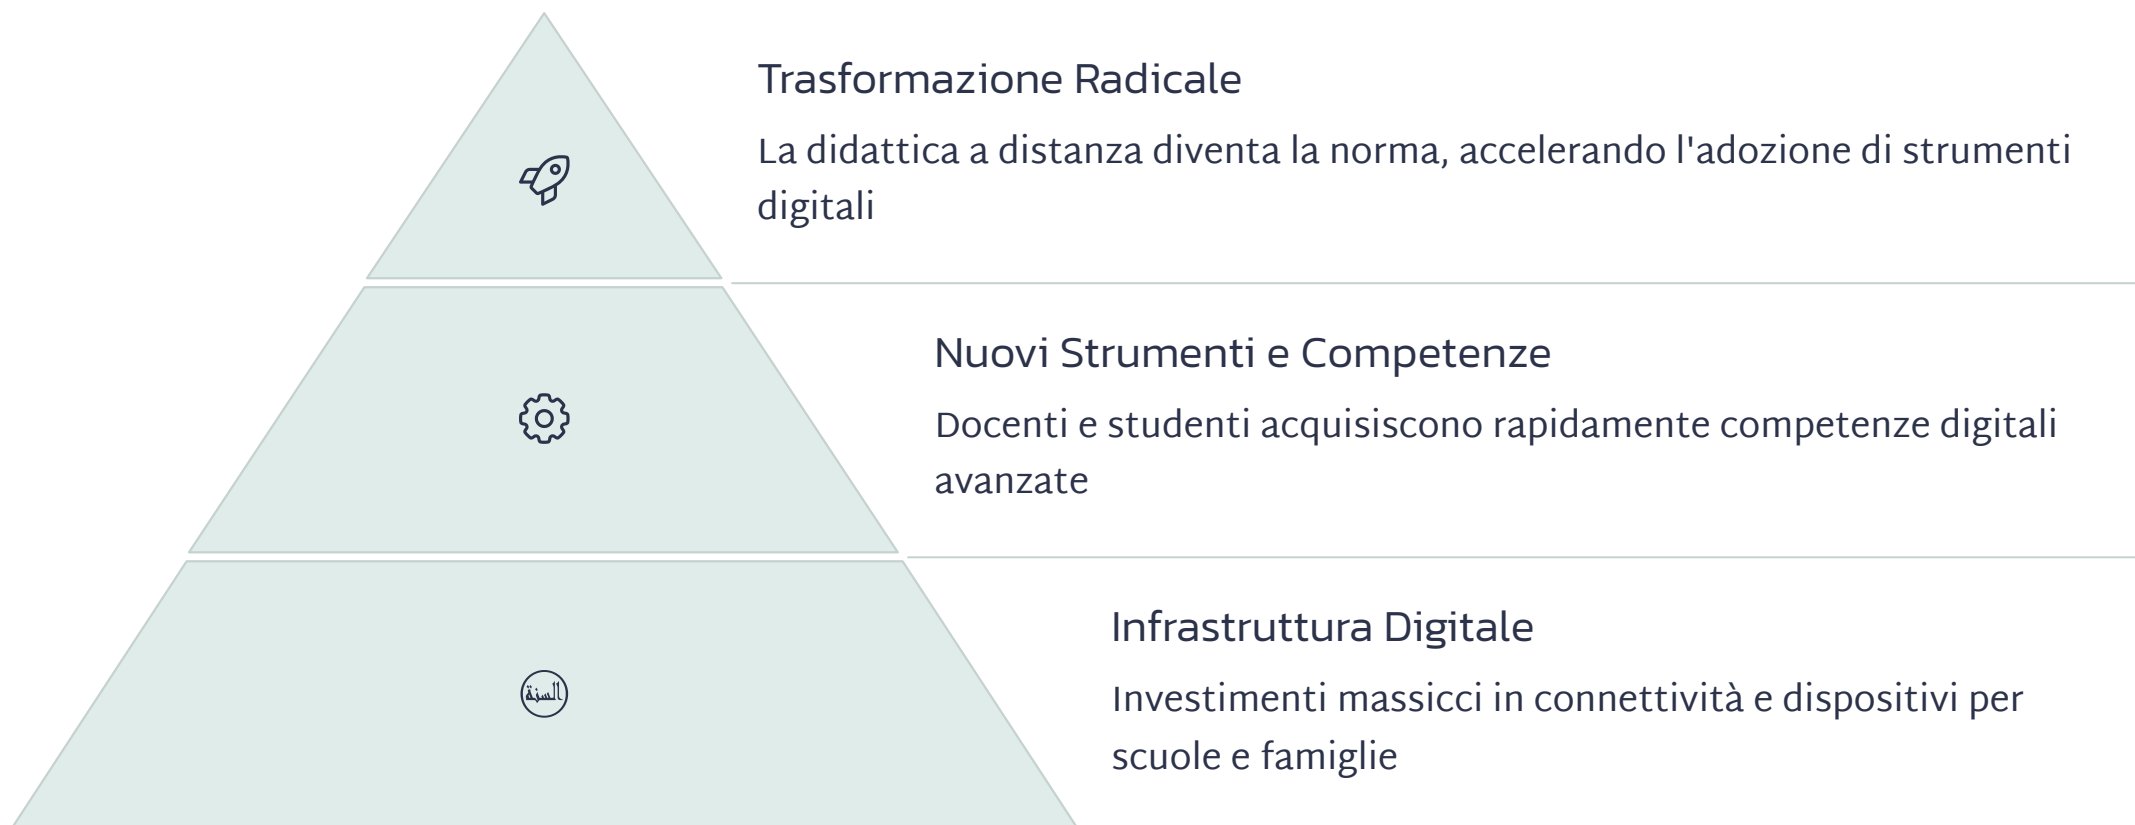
Trasformazione Radicale

La didattica a distanza diventa la norma, accelerando l'adozione di strumenti digitali

Nuovi Strumenti e Competenze

Docenti e studenti acquisiscono rapidamente competenze digitali avanzate

السنة

Infrastruttura Digitale

Investimenti massicci in connettività e dispositivi per scuole e famiglie